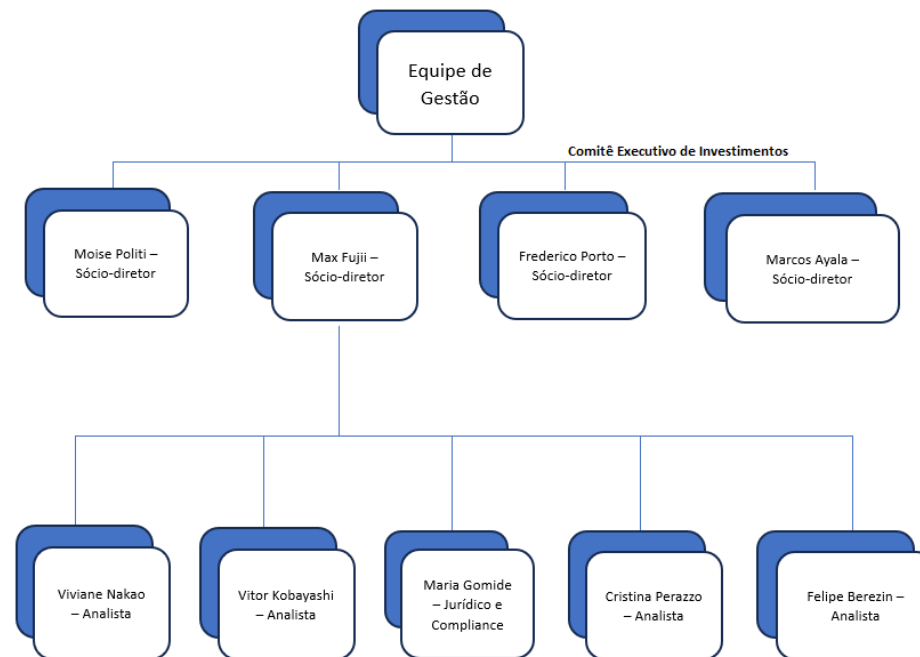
Equipe de Gestão

Comitê Executivo de Investimentos

Moise Politi – Sócio-diretor

Max Fujii – Sócio-diretor

Frederico Porto – Sócio-diretor

Marcos Ayala – Sócio-diretor

Viviane Nakao – Analista

Vitor Kobayashi – Analista

Maria Gomide – Jurídico e Compliance

Cristina Perazzo – Analista

Felipe Berezin – Analista